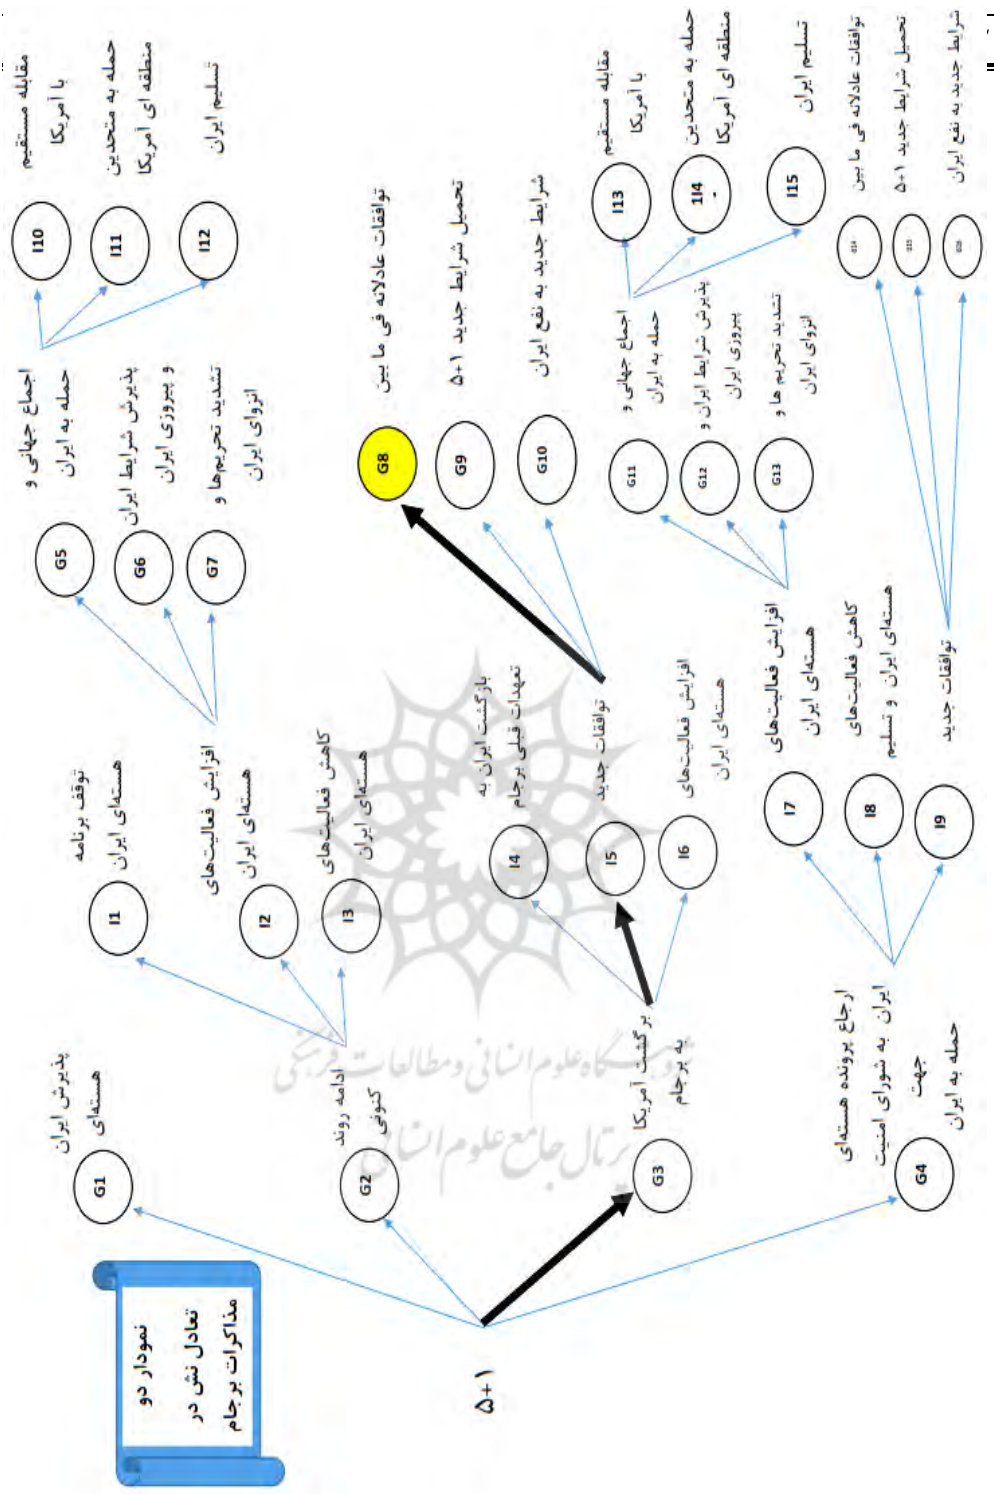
نمودار دو تعادل نش در مذاکرات برجام

۵+۱

G1
پذیرش ایران هسته‌ای

G2
ادامه روند کنونی

G3
برگشت آمریکا به برجام

G4
ارجاع پرونده هسته‌ای ایران به شورای امنیت جهت حمله به ایران

I1
توقف برنامه هسته‌ای ایران

I2
افزایش فعالیت‌های هسته‌ای ایران

I3
کاهش فعالیت‌های هسته‌ای ایران

I4
بازگشت ایران به تعهدات قبلی برجام

I5
توافقات جدید

I6
افزایش فعالیت‌های هسته‌ای ایران

I7
افزایش فعالیت‌های هسته‌ای ایران

I8
کاهش فعالیت‌های هسته‌ای ایران و تسلیم

I9
توافقات جدید

G5
اجماع جهانی و حمله به ایران

G6
پذیرش شرایط ایران و پیروزی ایران

G7
تشدید تحریم‌ها و انزوای ایران

G8
توافقات عادلانه فی ما بین

G9
تحمیل شرایط جدید ۵+۱

G10
شرایط جدید به نفع ایران

G11
اجماع جهانی و حمله به ایران

G12
پذیرش شرایط ایران و پیروزی ایران

G13
تشدید تحریم ها و انزوای ایران

I10
مقابله مستقیم با آمریکا

I11
حمله به متحدین منطقه ای آمریکا

I12
تسلیم ایران

I13
مقابله مستقیم با آمریکا

I14
حمله به متحدین منطقه ای آمریکا

I15
تسلیم ایران

I16
توافقات عادلانه فی ما بین

I17
تحمیل شرایط جدید ۵+۱

I18
شرایط جدید به نفع ایران

پژوهشگاه علوم انسانی و مطالعات فرهنگی
پرتال جامع علوم انسانی